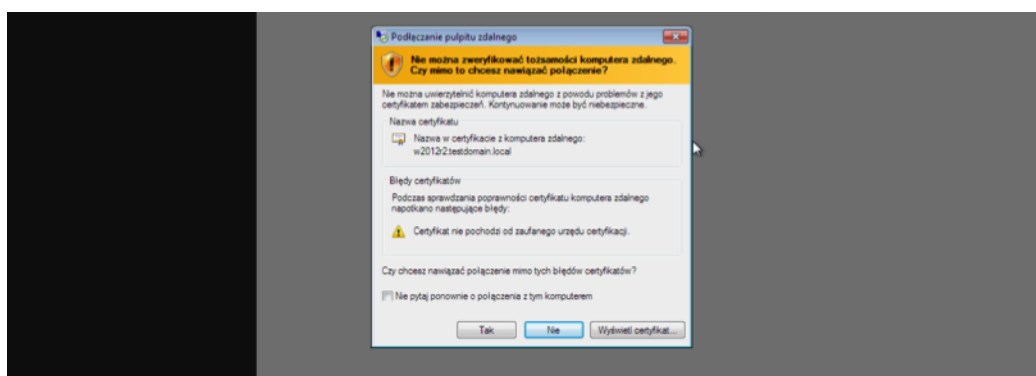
Podłączanie pulpitu zdalnego

Nie można zweryfikować tożsamości komputera zdalnego. Czy mimo to chcesz nawiązać połączenie?

Nie można uwierzytelnić komputera zdalnego z powodu problemów z jego certyfikatem zabezpieczeń. Kontynuowanie może być niebezpieczne.

Nazwa certyfikatu

Nazwa w certyfikacie z komputera zdalnego:
w2012r2.testdomain.local

Błędy certyfikatów

Podczas sprawdzania poprawności certyfikatu komputera zdalnego napotkano następujące błędy:

Certyfikat nie pochodzi od zaufanego urzędu certyfikacji.

Czy chcesz nawiązać połączenie mimo tych błędów certyfikatów?

Nie pytaj ponownie o połączenia z tym komputerem

Tak

Nie

Wyświetl certyfikat...